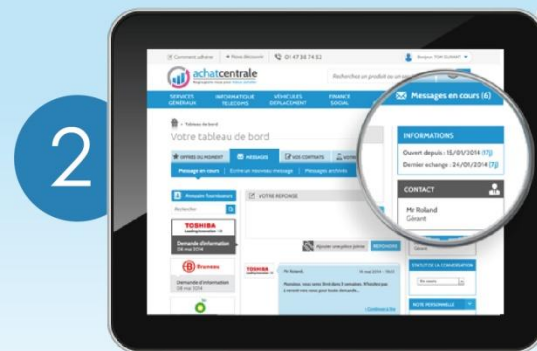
2

Comment adhérer | Nous découvrir | 01 47 56 74 52

achatcentrale

Recherchez un produit ou un service

SERVICES GÉNÉRAUX | INFORMATIQUE TÉLÉCOMS | VÉHICULES DÉPLACEMENT | FRANCE SOCIAL

Messages en cours (6)

> Tableau de bord

Votre tableau de bord

OFFRES DU MOMENT | MESSAGES | VOS CONTRATS

Message en cours | Écrire un nouveau message | Messages archivés

Demandes fournisseurs

Rechercher

TOSHIBA

Demande d'information 18 mai 2014

Bruneau

Demande d'information 18 mai 2014

VOTRE RÉPONSE

Ajouter une pièce jointe | RÉPONDRE

TOSHIBA

Mr Roland

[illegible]

Continuer à lire

INFORMATIONS

Ouvert depuis : 15/01/2014 (17j)

Dernier échange : 24/01/2014 (7j)

CONTACT

Mr Roland

Gérant

STATISTIQUES DE LA CONVERSATION

NOTE PERSONNELLE